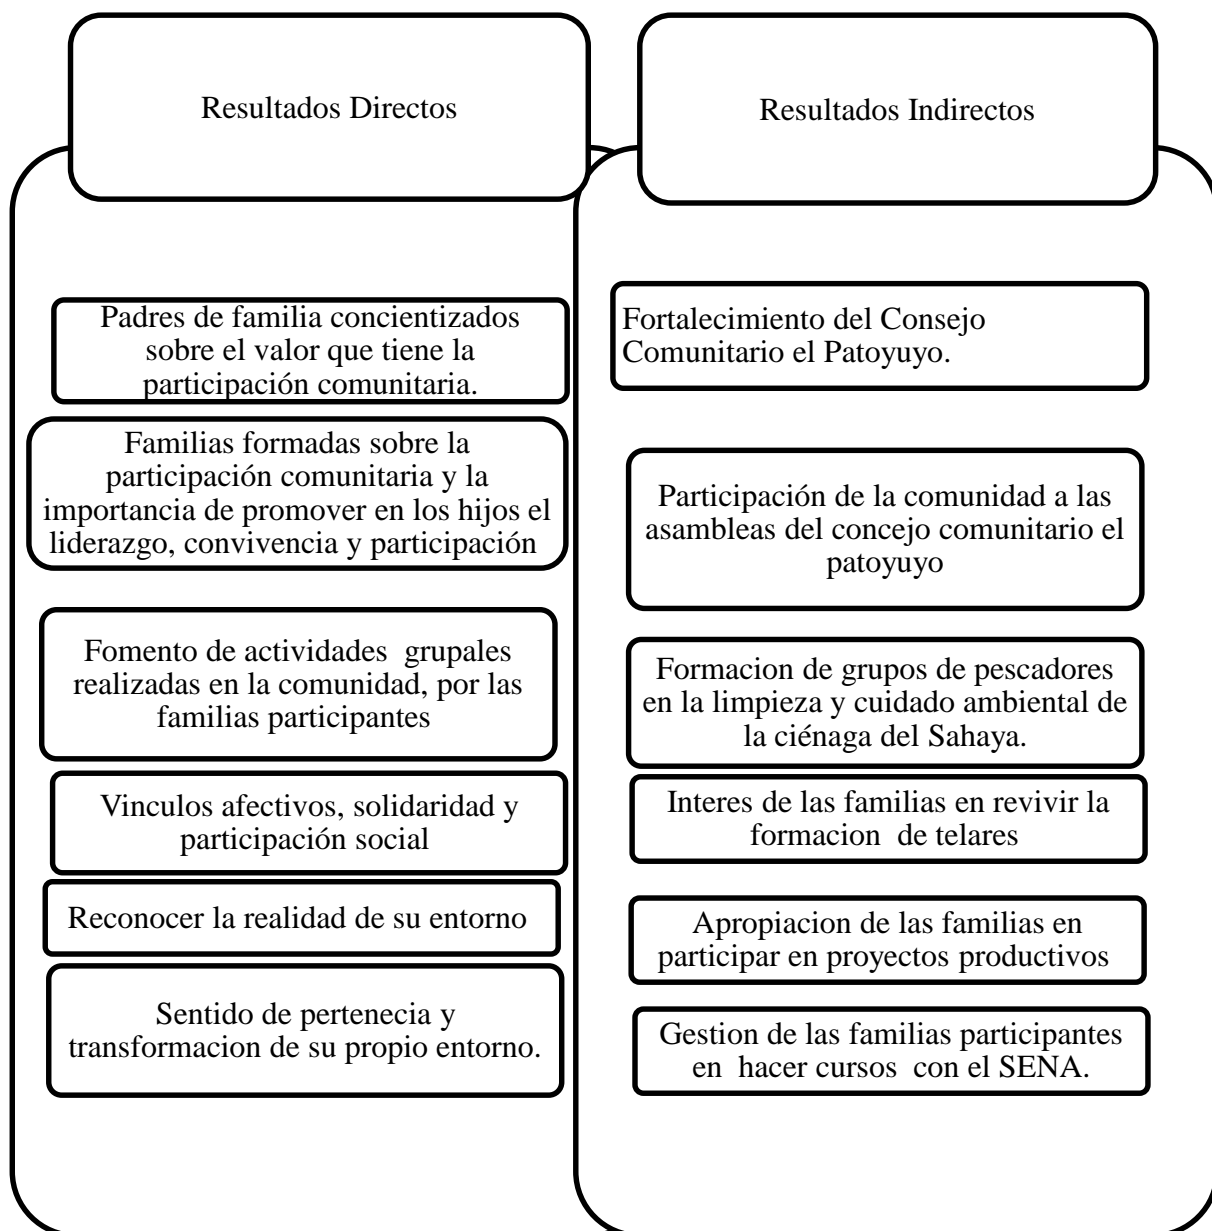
Resultados Directos

Padres de familia concientizados sobre el valor que tiene la participación comunitaria.

Familias formadas sobre la participación comunitaria y la importancia de promover en los hijos el liderazgo, convivencia y participación

Fomento de actividades grupales realizadas en la comunidad, por las familias participantes

Vinculos afectivos, solidaridad y participación social

Reconocer la realidad de su entorno

Sentido de pertenecia y transformacion de su propio entorno.

Resultados Indirectos

Fortalecimiento del Consejo Comunitario el Patoyuyo.

Participación de la comunidad a las asambleas del concejo comunitario el patoyuyo

Formacion de grupos de pescadores en la limpieza y cuidado ambiental de la ciénaga del Sahaya.

Interes de las familias en revivir la formacion de telares

Apropiacion de las familias en participar en proyectos productivos

Gestion de las familias participantes en hacer cursos con el SENA.